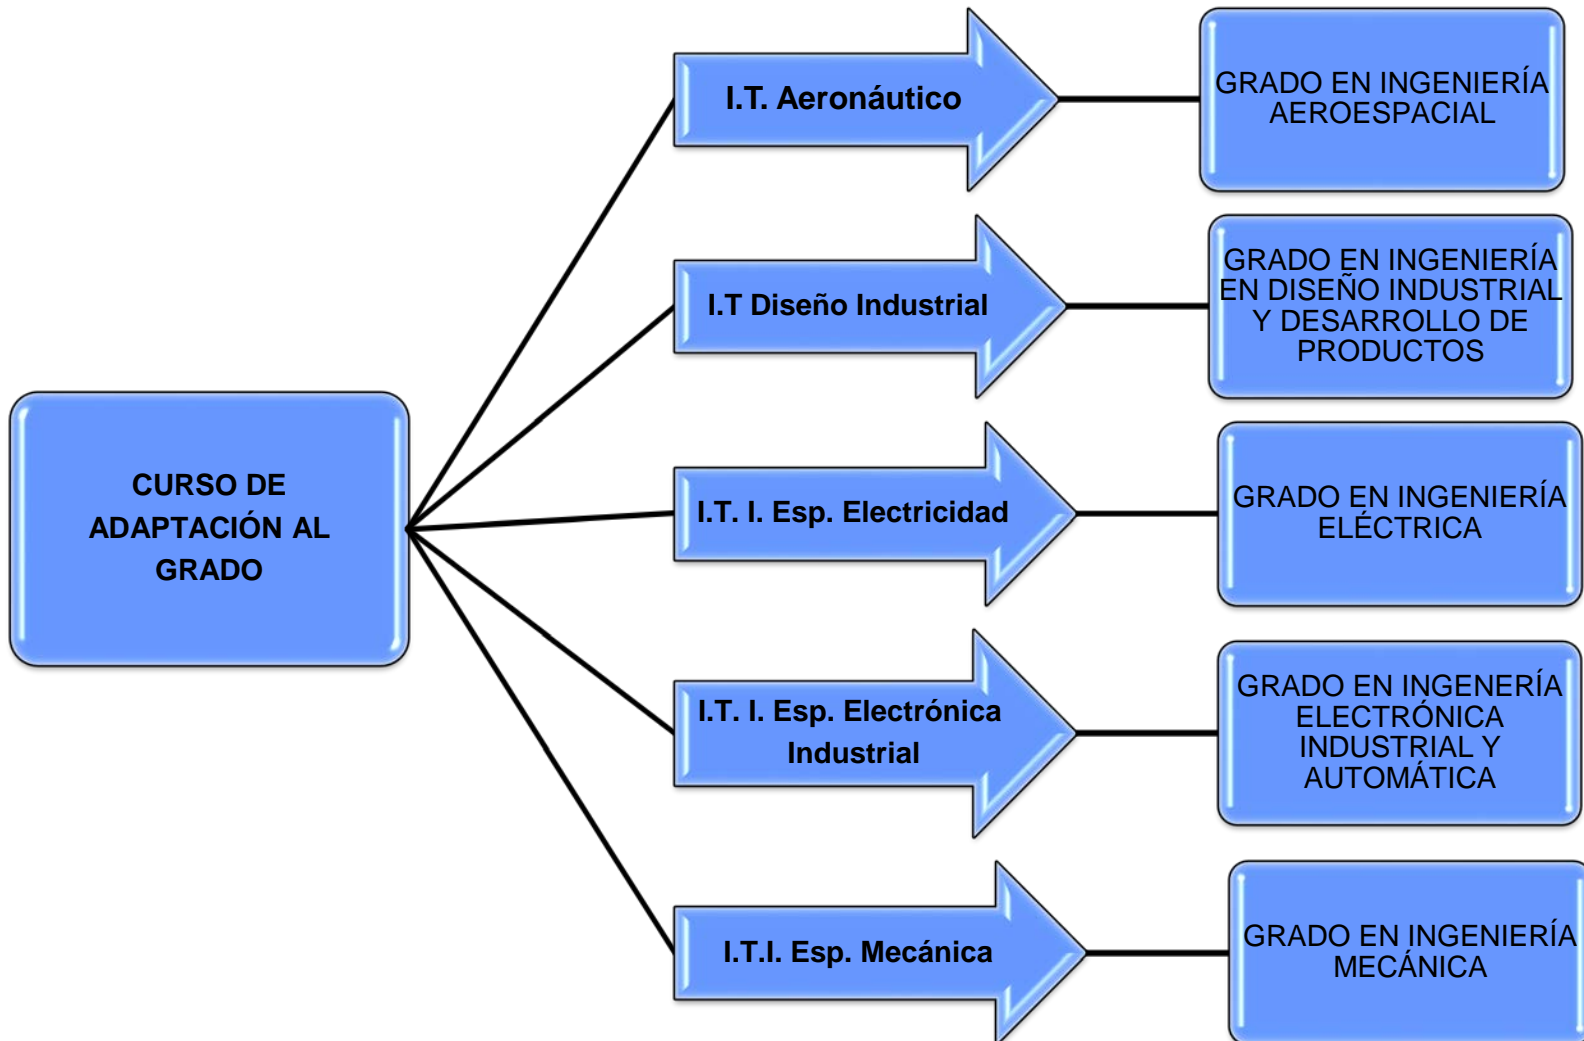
CURSO DE ADAPTACIÓN AL GRADO

I.T. Aeronáutico

GRADO EN INGENIERÍA AEROESPACIAL

I.T Diseño Industrial

GRADO EN INGENIERÍA EN DISEÑO INDUSTRIAL Y DESARROLLO DE PRODUCTOS

I.T. I. Esp. Electricidad

GRADO EN INGENIERÍA ELÉCTRICA

I.T. I. Esp. Electrónica Industrial

GRADO EN INGENIERÍA ELECTRÓNICA INDUSTRIAL Y AUTOMÁTICA

I.T.I. Esp. Mecánica

GRADO EN INGENIERÍA MECÁNICA